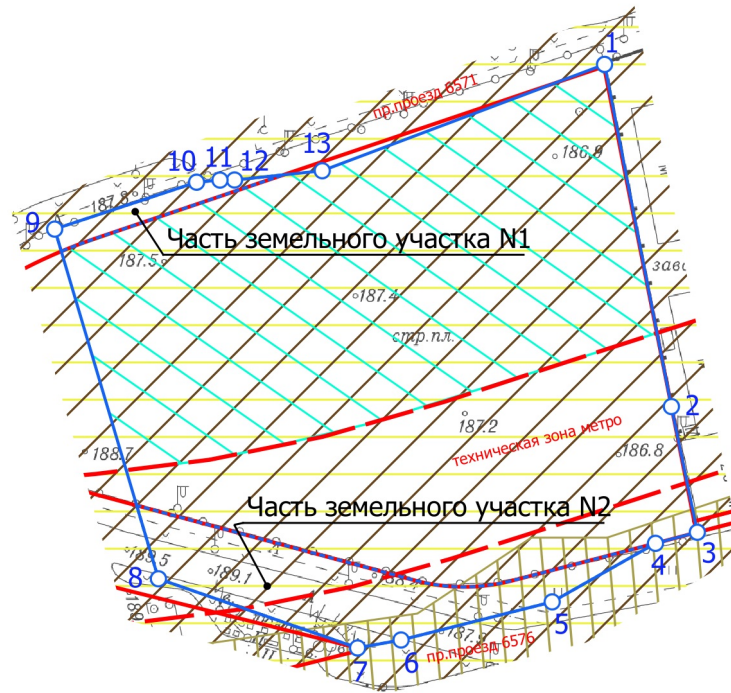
1
пр.проезд 6571
13
10 11 12
186.9
187.8
9
Часть земельного участка N1
187.5
зав
187.4
стр.пл.
2
187.2
техническая зона метро
188.7
186.8
Часть земельного участка N2
3
4
189.5
8
189.1
5
6
7
пр.проезд 6576